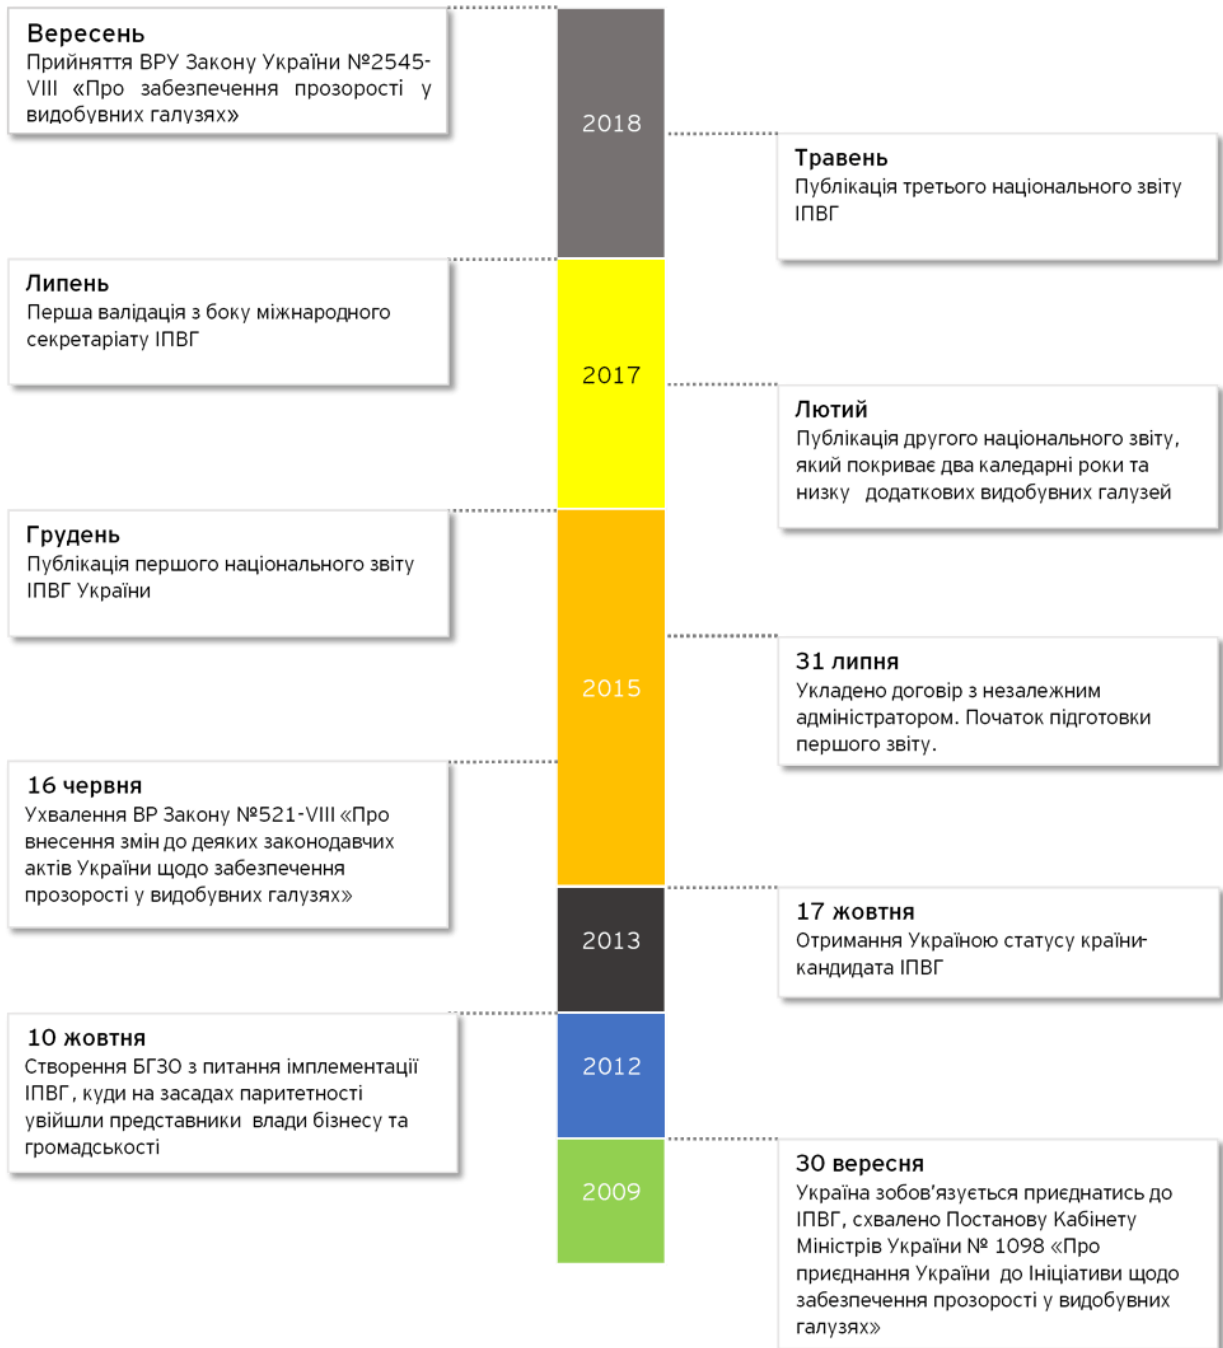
Вересень
Прийняття ВРУ Закону України №2545-VIII «Про забезпечення прозорості у видобувних галузях»

2018

Травень
Публікація третього національного звіту ІПВГ

Липень
Перша валідація з боку міжнародного секретаріату ІПВГ

2017

Лютий
Публікація другого національного звіту, який покриває два каледарні роки та низку додаткових видобувних галузей

Грудень
Публікація першого національного звіту ІПВГ України

2015

31 липня
Укладено договір з незалежним адміністратором. Початок підготовки першого звіту.

16 червня
Ухвалення ВР Закону №521-VIII «Про внесення змін до деяких законодавчих актів України щодо забезпечення прозорості у видобувних галузях»

2013

17 жовтня
Отримання Україною статусу країни-кандидата ІПВГ

10 жовтня
Створення БГЗО з питання імплементації ІПВГ, куди на засадах паритетності увійшли представники влади бізнесу та громадськості

2012

2009

30 вересня
Україна зобов'язується приєднатись до ІПВГ, схвалено Постанову Кабінету Міністрів України № 1098 «Про приєднання України до Ініціативи щодо забезпечення прозорості у видобувних галузях»